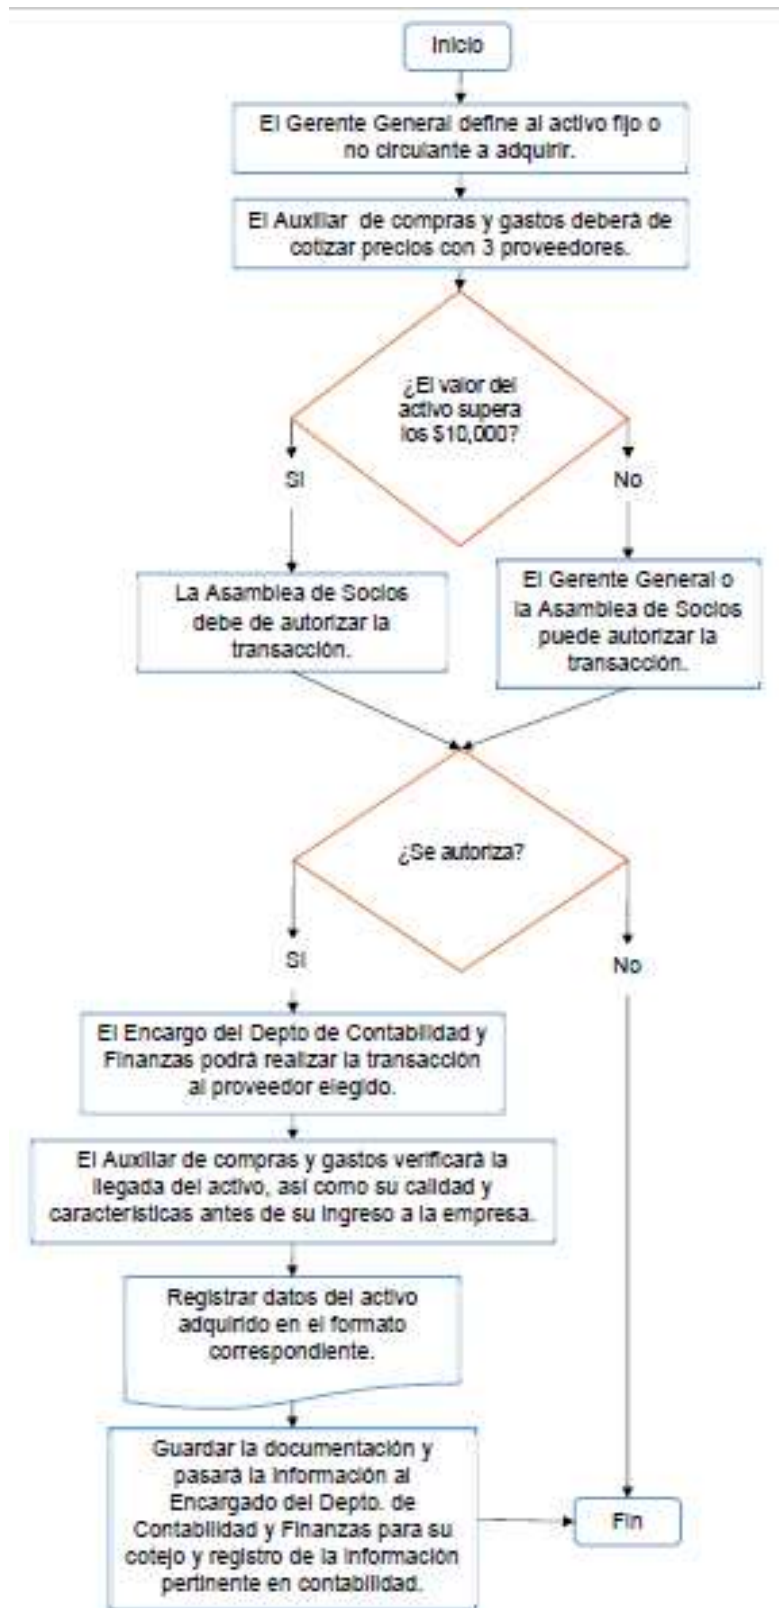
Inicio

El Gerente General define al activo fijo o no circulante a adquirir.

El Auxiliar de compras y gastos deberá de cotizar precios con 3 proveedores.

¿El valor del activo supera los $10,000?

Si

No

La Asamblea de Socios debe de autorizar la transacción.

El Gerente General o la Asamblea de Socios puede autorizar la transacción.

¿Se autoriza?

Si

No

El Encargo del Depto de Contabilidad y Finanzas podrá realizar la transacción al proveedor elegido.

El Auxiliar de compras y gastos verificará la llegada del activo, así como su calidad y características antes de su ingreso a la empresa.

Registrar datos del activo adquirido en el formato correspondiente.

Guardar la documentación y pasará la información al Encargado del Depto. de Contabilidad y Finanzas para su cotejo y registro de la información pertinente en contabilidad.

Fin